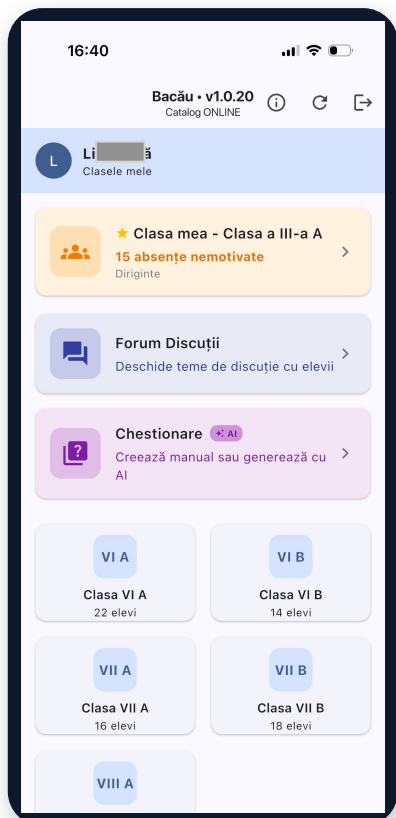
16:40

Bacău • v1.0.20
Catalog ONLINE

L
Li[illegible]ă
Clasele mele

Clasa mea - Clasa a III-a A
15 absențe nemotivate
Diriginte

Forum Discuții
Deschide teme de discuție cu elevii

Chestionare AI
Creează manual sau generează cu AI

VI A
Clasa VI A
22 elevi

VI B
Clasa VI B
14 elevi

VII A
Clasa VII A
16 elevi

VII B
Clasa VII B
18 elevi

VIII A